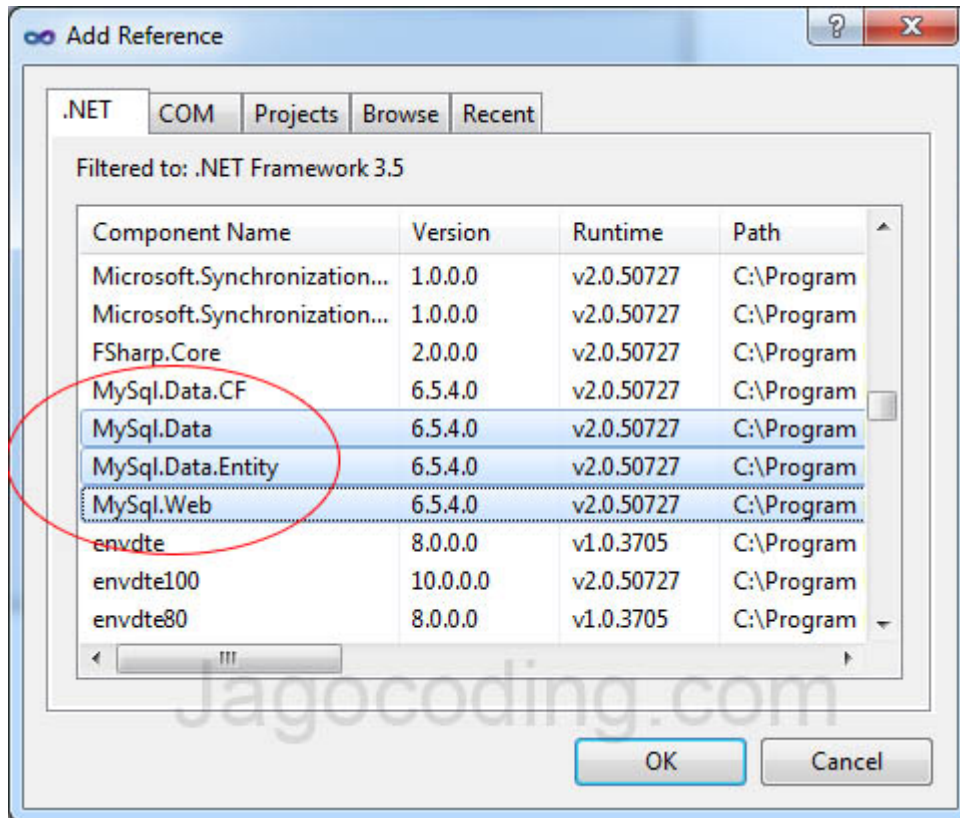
Add Reference

.NET | COM | Projects | Browse | Recent

Filtered to: .NET Framework 3.5

| Component Name | Version | Runtime | Path |
|---|---|---|---|
| Microsoft.Synchronization... | 1.0.0.0 | v2.0.50727 | C:\Program |
| Microsoft.Synchronization... | 1.0.0.0 | v2.0.50727 | C:\Program |
| FSharp.Core | 2.0.0.0 | v2.0.50727 | C:\Program |
| MySql.Data.CF | 6.5.4.0 | v2.0.50727 | C:\Program |
| MySql.Data | 6.5.4.0 | v2.0.50727 | C:\Program |
| MySql.Data.Entity | 6.5.4.0 | v2.0.50727 | C:\Program |
| MySql.Web | 6.5.4.0 | v2.0.50727 | C:\Program |
| envdte | 8.0.0.0 | v1.0.3705 | C:\Program |
| envdte100 | 10.0.0.0 | v2.0.50727 | C:\Program |
| envdte80 | 8.0.0.0 | v1.0.3705 | C:\Program |

Jagocoding.com

OK | Cancel